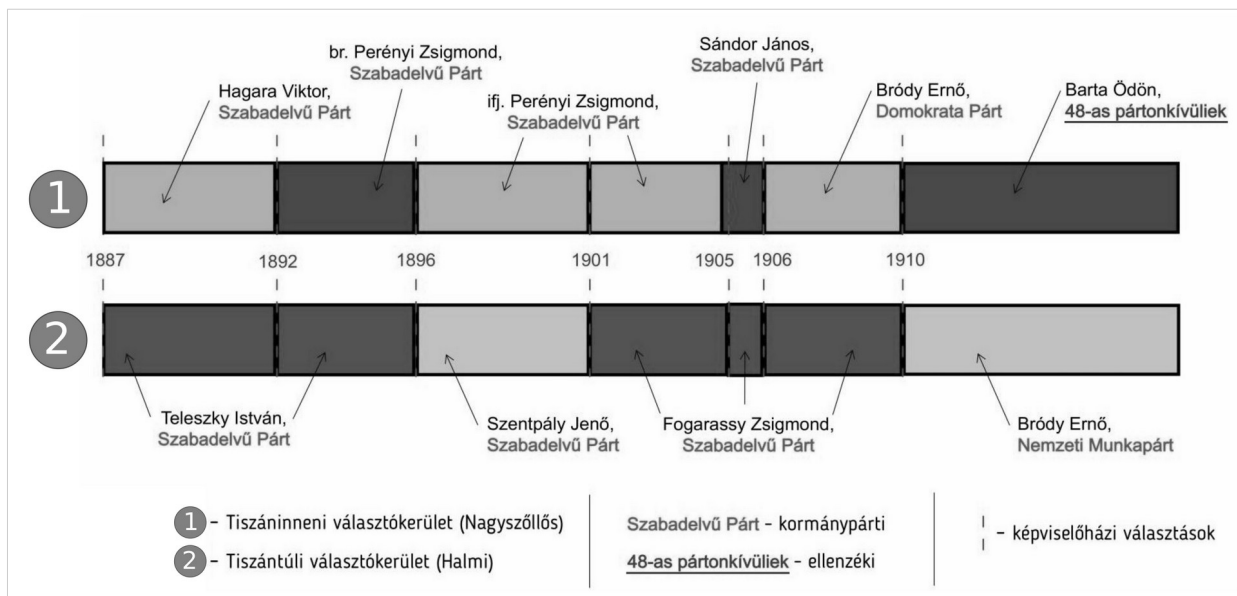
br. Perényi Zsigmond, Szabadelvű Párt

Sándor János, Szabadelvű Párt

Hagara Viktor, Szabadelvű Párt

ifj. Perényi Zsigmond, Szabadelvű Párt

Bródy Ernő, Domokrata Párt

Barta Ödön, 48-as pártonkívüliek

1

1887

1892

1896

1901

1905

1906

1910

2

Teleszky István, Szabadelvű Párt

Szentpály Jenő, Szabadelvű Párt

Fogarassy Zsigmond, Szabadelvű Párt

Bródy Ernő, Nemzeti Munkapárt

1 – Tiszáninneni választókerület (Nagyszőllős)

2 – Tiszántúli választókerület (Halmi)

Szabadelvű Párt – kormánypárti

48-as pártonkívüliek – ellenzéki

– képviselőházi választások